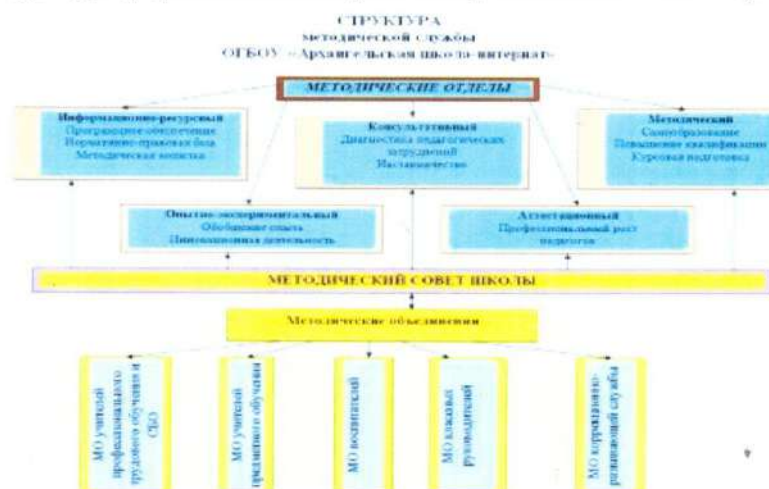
СТРУКТУРА
методической службы
ОГБОУ «Архангельская школа-интернат»

МЕТОДИЧЕСКИЕ ОТДЕЛЫ

Информационно-ресурсный
Программное обеспечение
Нормативно-правовая база
Методическая копилка

Консультативный
Диагностика педагогических затруднений
Наставничество

Методический
Самообразование
Повышение квалификации
Курсовая подготовка

Опытно-экспериментальный
Обобщение опыта
Инновационная деятельность

Аттестационный
Профессиональный рост педагога

МЕТОДИЧЕСКИЙ СОВЕТ ШКОЛЫ

Методические объединения

МО учителей профессионального трудового обучения и СБО

МО учителей предметного обучения

МО воспитателей

МО классных руководителей

МО коррекционно-развивающей службы